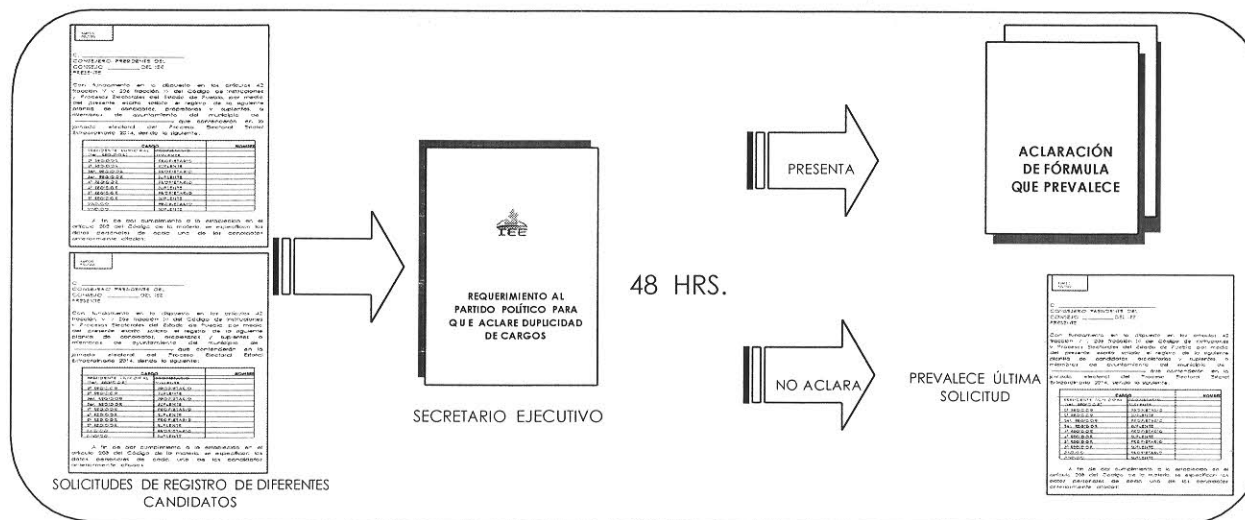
SOLICITUDES DE REGISTRO DE DIFERENTES CANDIDATOS

IEE

REQUERIMIENTO AL PARTIDO POLÍTICO PARA QUE ACLARE DUPLICIDAD DE CARGOS

SECRETARIO EJECUTIVO

48 HRS.

PRESENTA

ACLARACIÓN DE FÓRMULA QUE PREVALECE

NO ACLARA

PREVALECE ÚLTIMA SOLICITUD